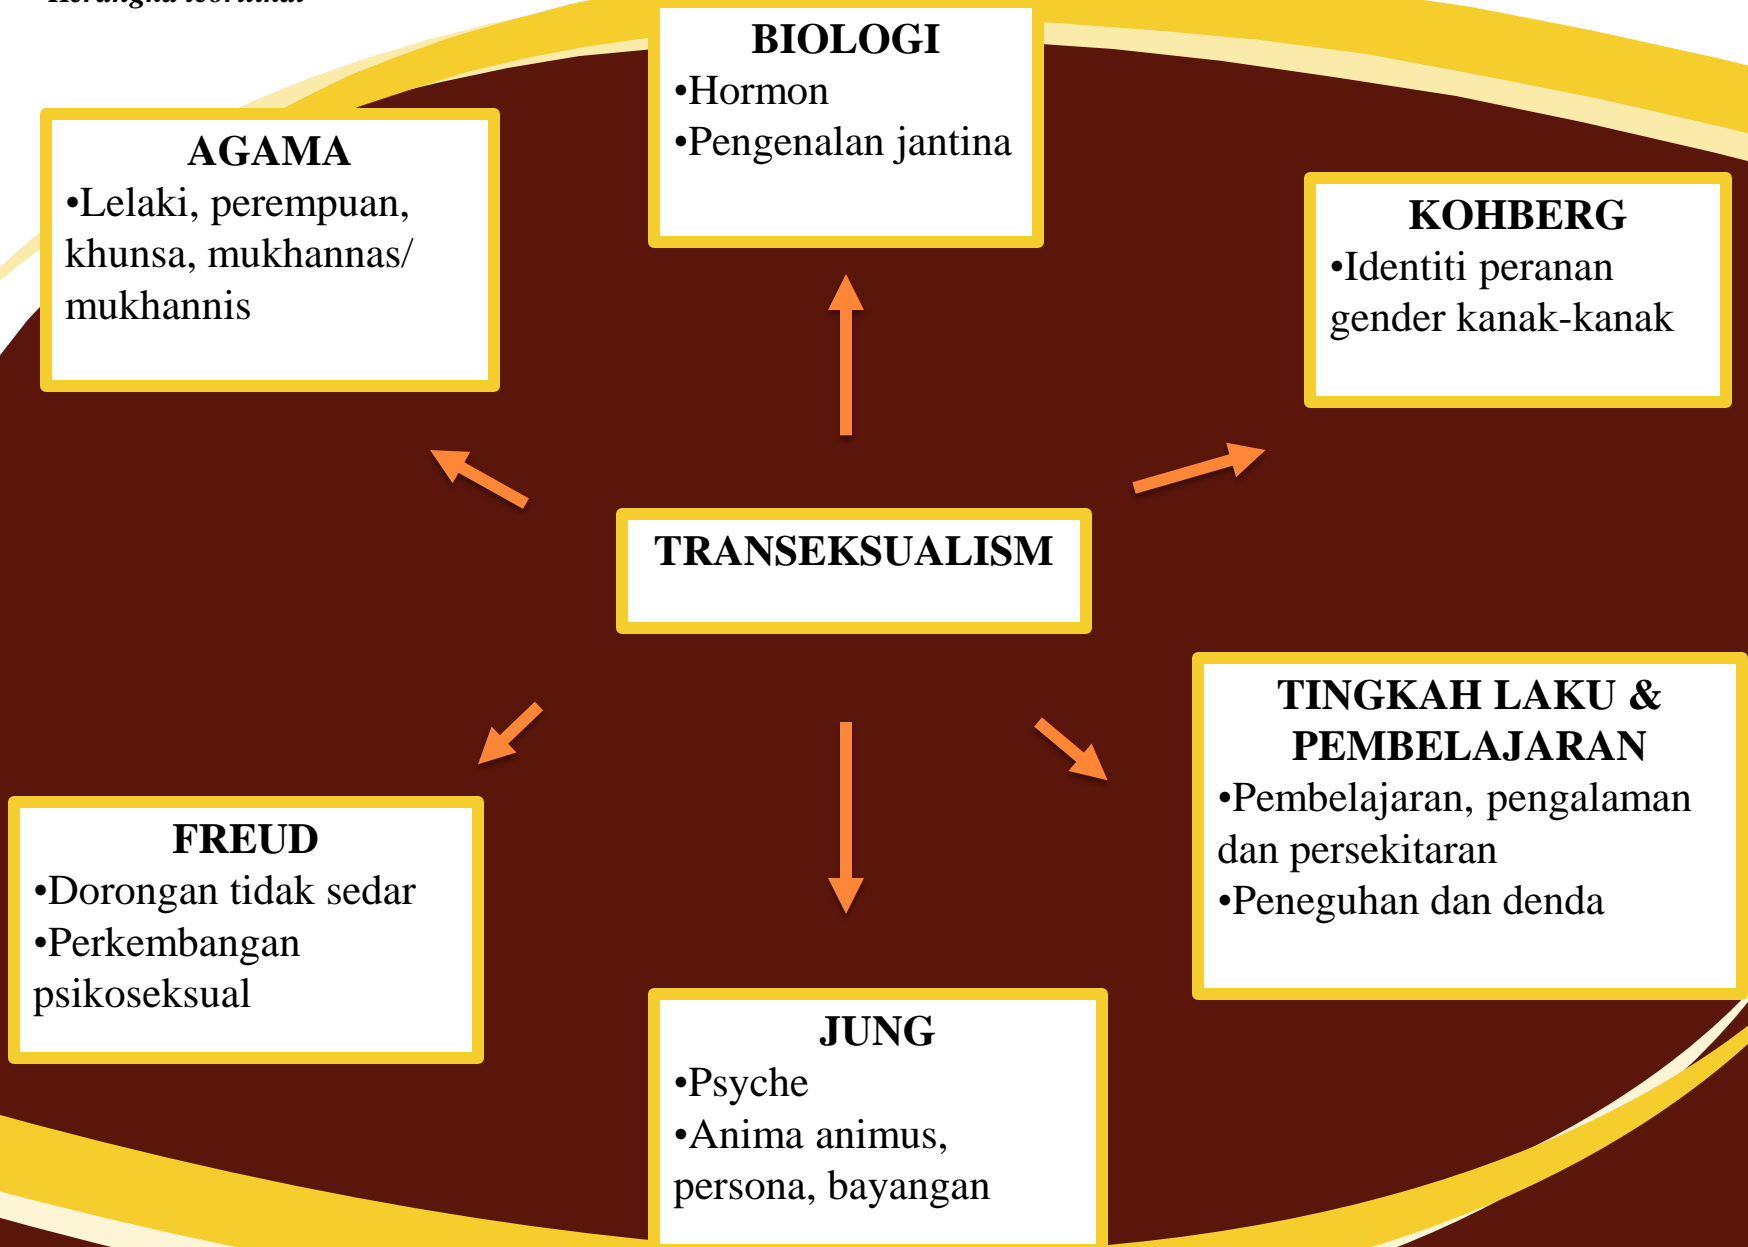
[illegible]

BIOLOGI
•Hormon
•Pengenalan jantina

AGAMA
•Lelaki, perempuan, khunsa, mukhannas/ mukhannis

KOHBERG
•Identiti peranan gender kanak-kanak

TRANSEKSUALISM

TINGKAH LAKU & PEMBELAJARAN
•Pembelajaran, pengalaman dan persekitaran
•Peneguhan dan denda

FREUD
•Dorongan tidak sedar
•Perkembangan psikoseksual

JUNG
•Psyche
•Anima animus, persona, bayangan